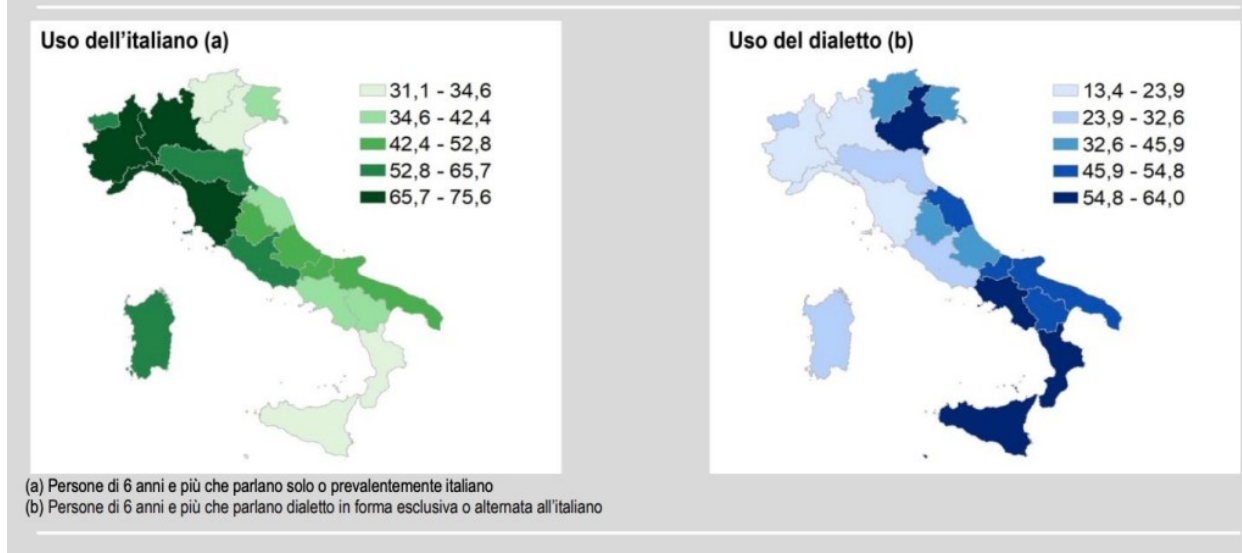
Uso dell'italiano (a)

31,1 - 34,6
34,6 - 42,4
42,4 - 52,8
52,8 - 65,7
65,7 - 75,6

Uso del dialetto (b)

13,4 - 23,9
23,9 - 32,6
32,6 - 45,9
45,9 - 54,8
54,8 - 64,0

(a) Persone di 6 anni e più che parlano solo o prevalentemente italiano
(b) Persone di 6 anni e più che parlano dialetto in forma esclusiva o alternata all'italiano